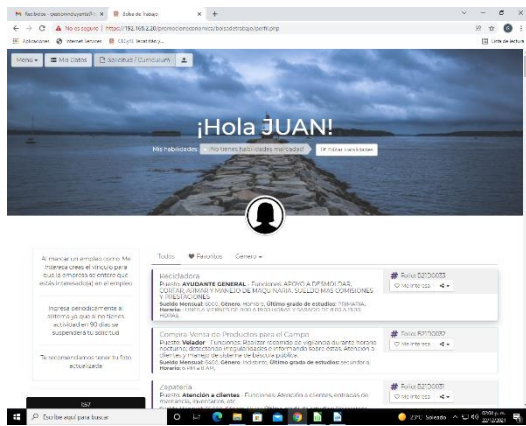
Recibidos - pasionbuyeroferta@... | Bolsa de Trabajo | × | +

← → C ⚠ No es seguro | https://192.168.2.30/promocioneconomica/bolsadetrabajo/perfil.php

Aplicaciones | Internet Services | CECyTE Tecnológ...

Lista de lectura

Menú ▾ | Mis Datos | Solicitudes / Curriculum | ⬆

¡Hola JUAN!

Mis habilidades: No tienes habilidades marcadas! | Editar habilidades

Al marcar un empleo como Me Interesa crea el vínculo para que la empresa se entere que estás interesado(a) en el empleo

Ingresa periódicamente al sistema ya que si no tienes actividad en 90 días se suspenderá tu solicitud

Te recomendamos tener tu foto actualizada

Todos | Favoritos | Genera ▾

Recicladora
Puesto: AYUDANTE GENERAL - Funciones: APOYO A DESMOLDAR, CORTAR, ARMAR Y MANEJO DE MAQUINARIA. SUELDO MAS COMISIONES Y PRESTACIONES
Sueldo Mensual: 6000, Género: Hombre, Último grado de estudios: PRIMARIA, Horario: LUNES A VIERNES DE 8:00 A 18:00 HORAS Y SABADO DE 8:00 A 13:00 HORAS.

Folio: 521310033
Me interesa

Compra Venta de Productos para el Campo
Puesto: Velador - Funciones: Realizar rondines de vigilancia durante horario nocturno, detectando irregularidades e informando sobre ellas. Atención a clientes y manejo de sistema de báscula pública.
Sueldo Mensual: 5400, Género: Indistinto, Último grado de estudios: secundaria, Horario: 6 PM a 6 AM,

Folio: 521310032
Me interesa

Zapatería
Puesto: Atención a clientes - Funciones: Atención a clientes, entradas de mercancía, inventarios, etc.

Folio: 521310031
Me interesa

157

Escribe aquí para buscar

27°C Soleado | 03:56 p.m. | 22/12/2021